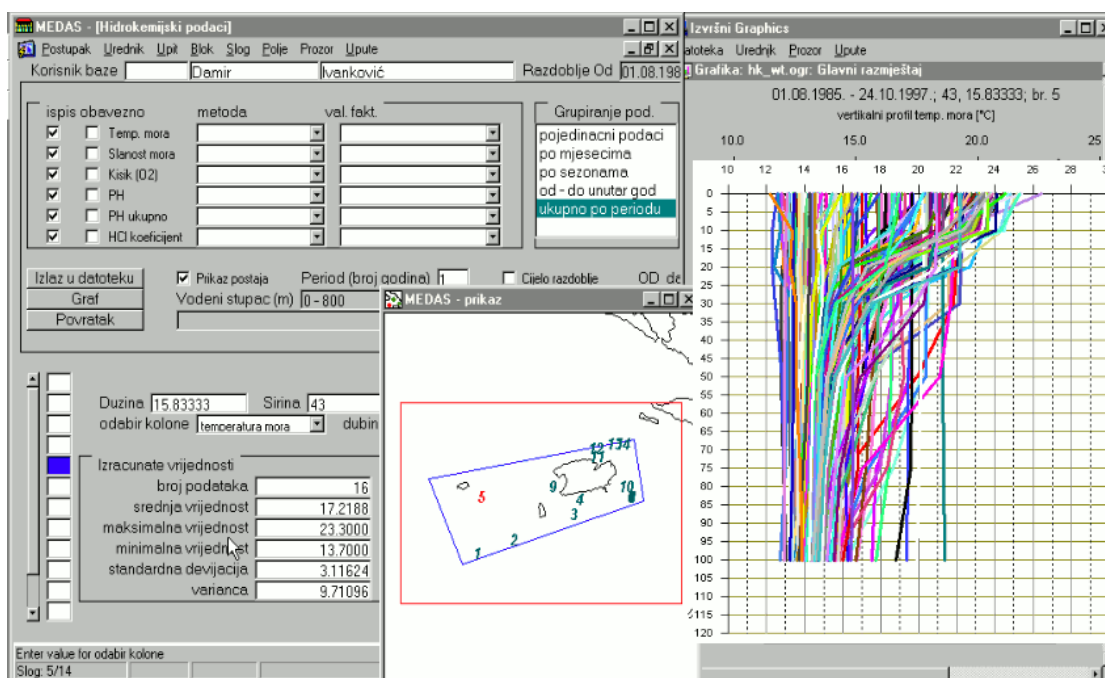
MEDAS - [Hidrokemijski podaci]
Postupak Urednik Upit Blok Slog Polje Prozor Upute
Korisnik baze Damir Ivanković Razdoblje Od 01.08.198
ispis obavezno metoda val. fakt.
Temp. mora
Slanost mora
Kisik (O2)
PH
PH ukupno
HCl koeficijent
Grupiranje pod.
pojedinacni podaci
po mjesecima
po sezonama
od - do unutar god
ukupno po periodu
Izlaz u datoteku
Graf
Povratak
Prikaz postaja
Period (broj godina) 1
Cijelo razdoblje
OD do
Vodeni stupac (m) 0 - 800
Duzina 15.83333
Sirina 43
odabir kolone temperatura mora
dubin
Izracunate vrijednosti
broj podataka 16
srednja vrijednost 17.2188
maksimalna vrijednost 23.3000
minimalna vrijednost 13.7000
standardna devijacija 3.11624
varianca 9.71096
Enter value for odabir kolone
Slog: 5/14
MEDAS - prikaz
13 134
11
9
5
4
10
8
3
2
1
Izvršni Graphics
atoteka Urednik Prozor Upute
Grafika: hk_wt.ogr: Glavni razmještaj
01.08.1985. - 24.10.1997.; 43, 15.83333; br. 5
vertikalni profil temp. mora [°C]
10.0 15.0 20.0 25
10 12 14 16 18 20 22 24 26 28 3
0
5
10
15
20
25
30
35
40
45
50
55
60
65
70
75
80
85
90
95
100
105
110
115
120